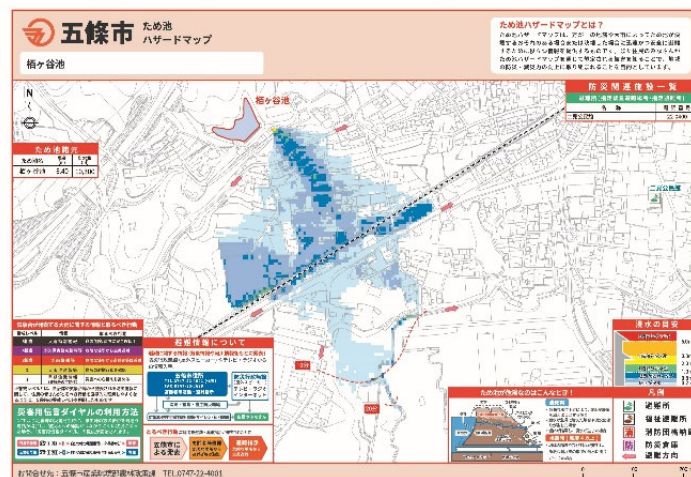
五條市 ため池 ハザードマップ

栢ヶ谷池

ため池ハザードマップとは？

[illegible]

防災関連施設一覧

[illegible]

栢ヶ谷池

N

ため池諸元

栢ヶ谷池 5.40 10,100

避難情報について

災害用伝言ダイヤルの利用方法

浸水の目安

凡例

避難所

福祉避難所

消防団詰所

防災倉庫

避難方向

ため池が決壊するとこんなに！

お問合せ先：五條市役所 TEL.0747-22-4001